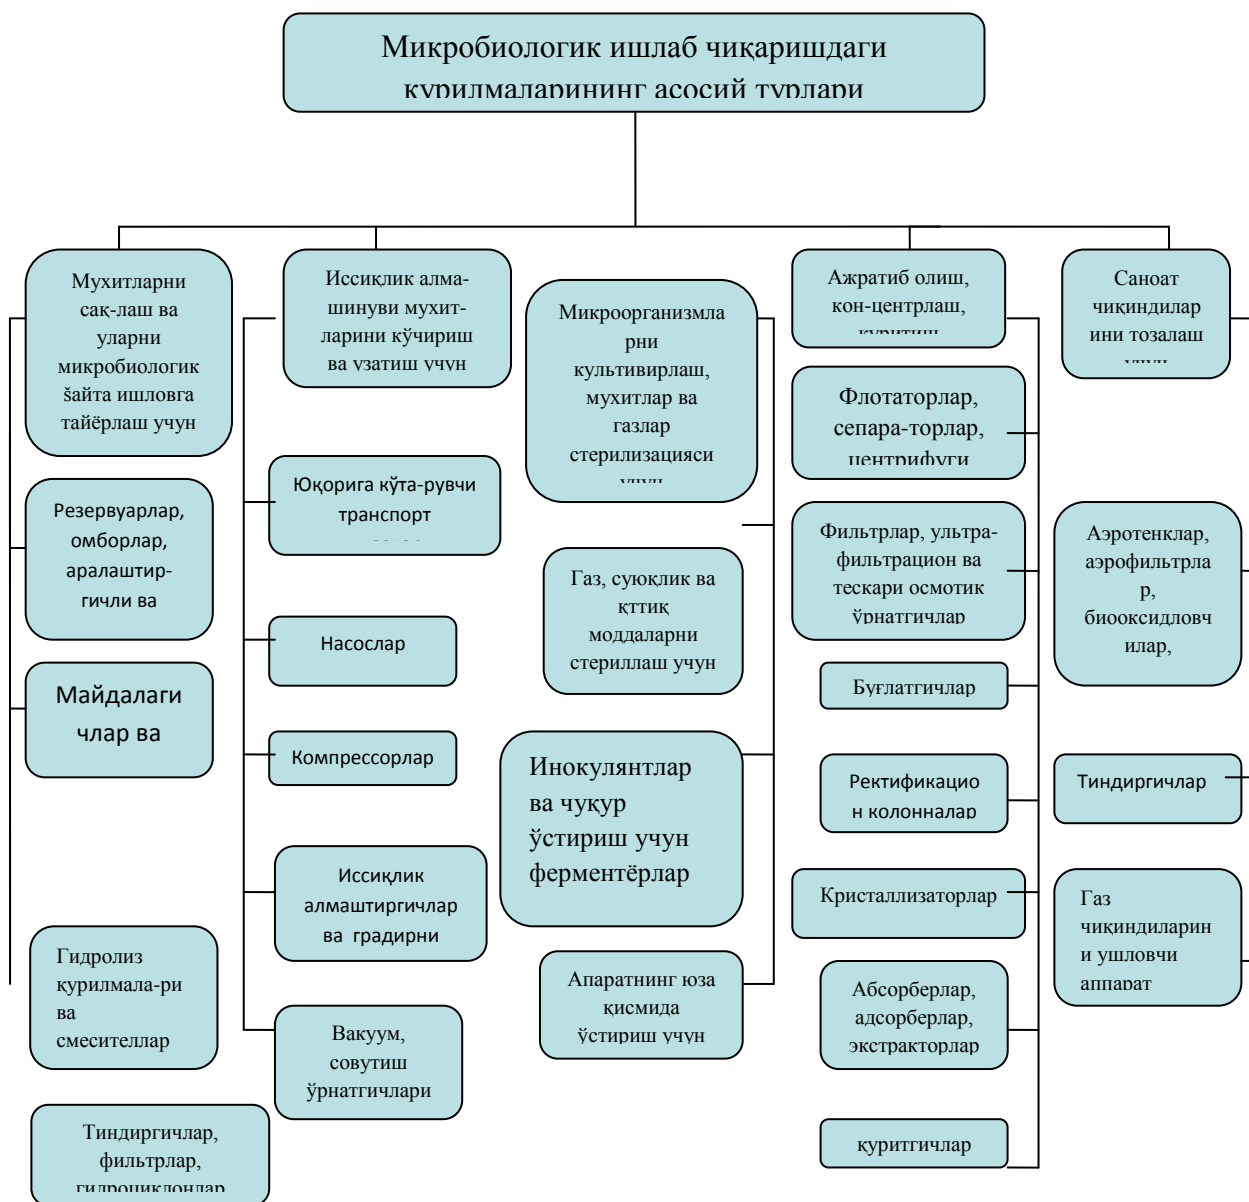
Микробиологик ишлаб чиқаришдаги қурилмаларининг асосий турлари

Мухитларни сақ-лаш ва уларни микробиологик šайта ишловга тайёрлаш учун

Резервуарлар, омборлар, аралаштир-гичли ва

Майдалагичлар ва

Гидролиз қурилмала-ри ва смесителлар

Тиндиргичлар, фильтрлар, гидроциклонлар

Иссиқлик алма-шинуви мухит-ларини кўчириш ва узатиш учун

Юқорига кўта-рувчи транспорт

Насослар

Компрессорлар

Иссиқлик алмаштиргичлар ва градирни

Вакуум, совутиш ўрнатгичлари

Микроорганизмлар культивирлаш, мухитлар ва газлар стерилизацияси учун

Газ, суюқлик ва қттиқ моддаларни стериллаш учун

Инокулянтлар ва чуқур ўстириш учун ферментёрлар

Апаратнинг юза қисмида ўстириш учун

Ажратиб олиш, кон-центрлаш, қуритиш

Флотаторлар, сепара-торлар, центрифуги

Фильтрлар, ультра-фильтрацион ва тескари осмотик ўрнатгичлар

Буғлатгичлар

Ректификацион колонналар

Кристаллизаторлар

Абсорберлар, адсорберлар, экстракторлар

қуритгичлар

Саноат чиқиндилар ини тозалаш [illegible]

Аэротенклар, аэрофильтрлар, биооксидловчилар,

Тиндиргичлар

Газ чиқиндиларини ушловчи аппарат